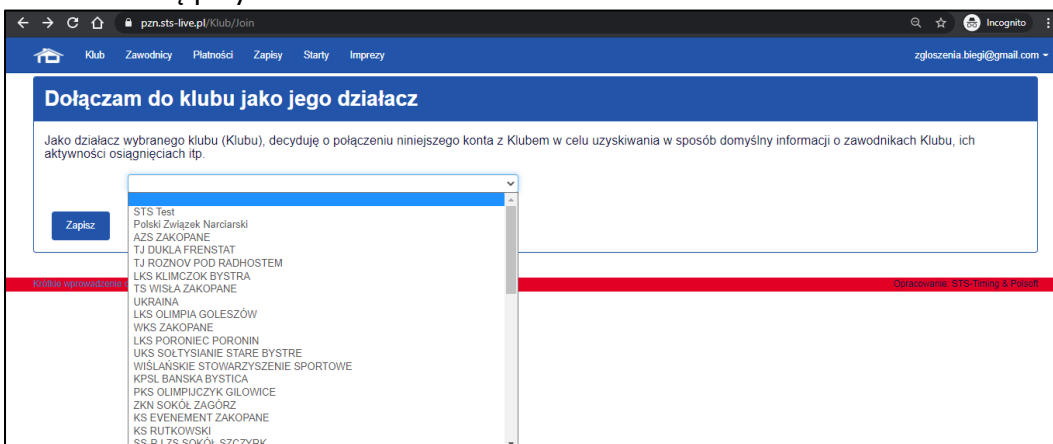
pzn.sts-live.pl/Klub/Join

Incognito

Klub Zawodnicy Płatności Zapisy Starty Imprezy

zgloszenia.biegi@gmail.com

Dołączam do klubu jako jego działacz

Jako działacz wybranego klubu (Klubu), decyduję o połączeniu niniejszego konta z Klubem w celu uzyskiwania w sposób domyślny informacji o zawodnikach Klubu, ich aktywności osiągnięciach itp.

Zapisz

STS Test
Polski Związek Narciarski
AZS ZAKOPANE
TJ DUKLA FRENSTAT
TJ ROZNOV POD RADHOSTEM
LKS KLIMCZOK BYSTRA
TS WISŁA ZAKOPANE
UKRAINA
LKS OLIMPIA GOLESZÓW
WKS ZAKOPANE
LKS PORONIEC PORONIN
UKS SOŁTYSIANIE STARE BYSTRE
WIŚLAŃSKIE STOWARZYSZENIE SPORTOWE
KPSL BANSKA BYSTICA
PKS OLIMPIJCZYK GILOWICE
ZKN SOKÓŁ ZAGÓRZ
KS EVENEMENT ZAKOPANE
KS RUTKOWSKI
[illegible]

Krótkie wprowadzenie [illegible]

Opracowanie: STS-Timing & Polsoft